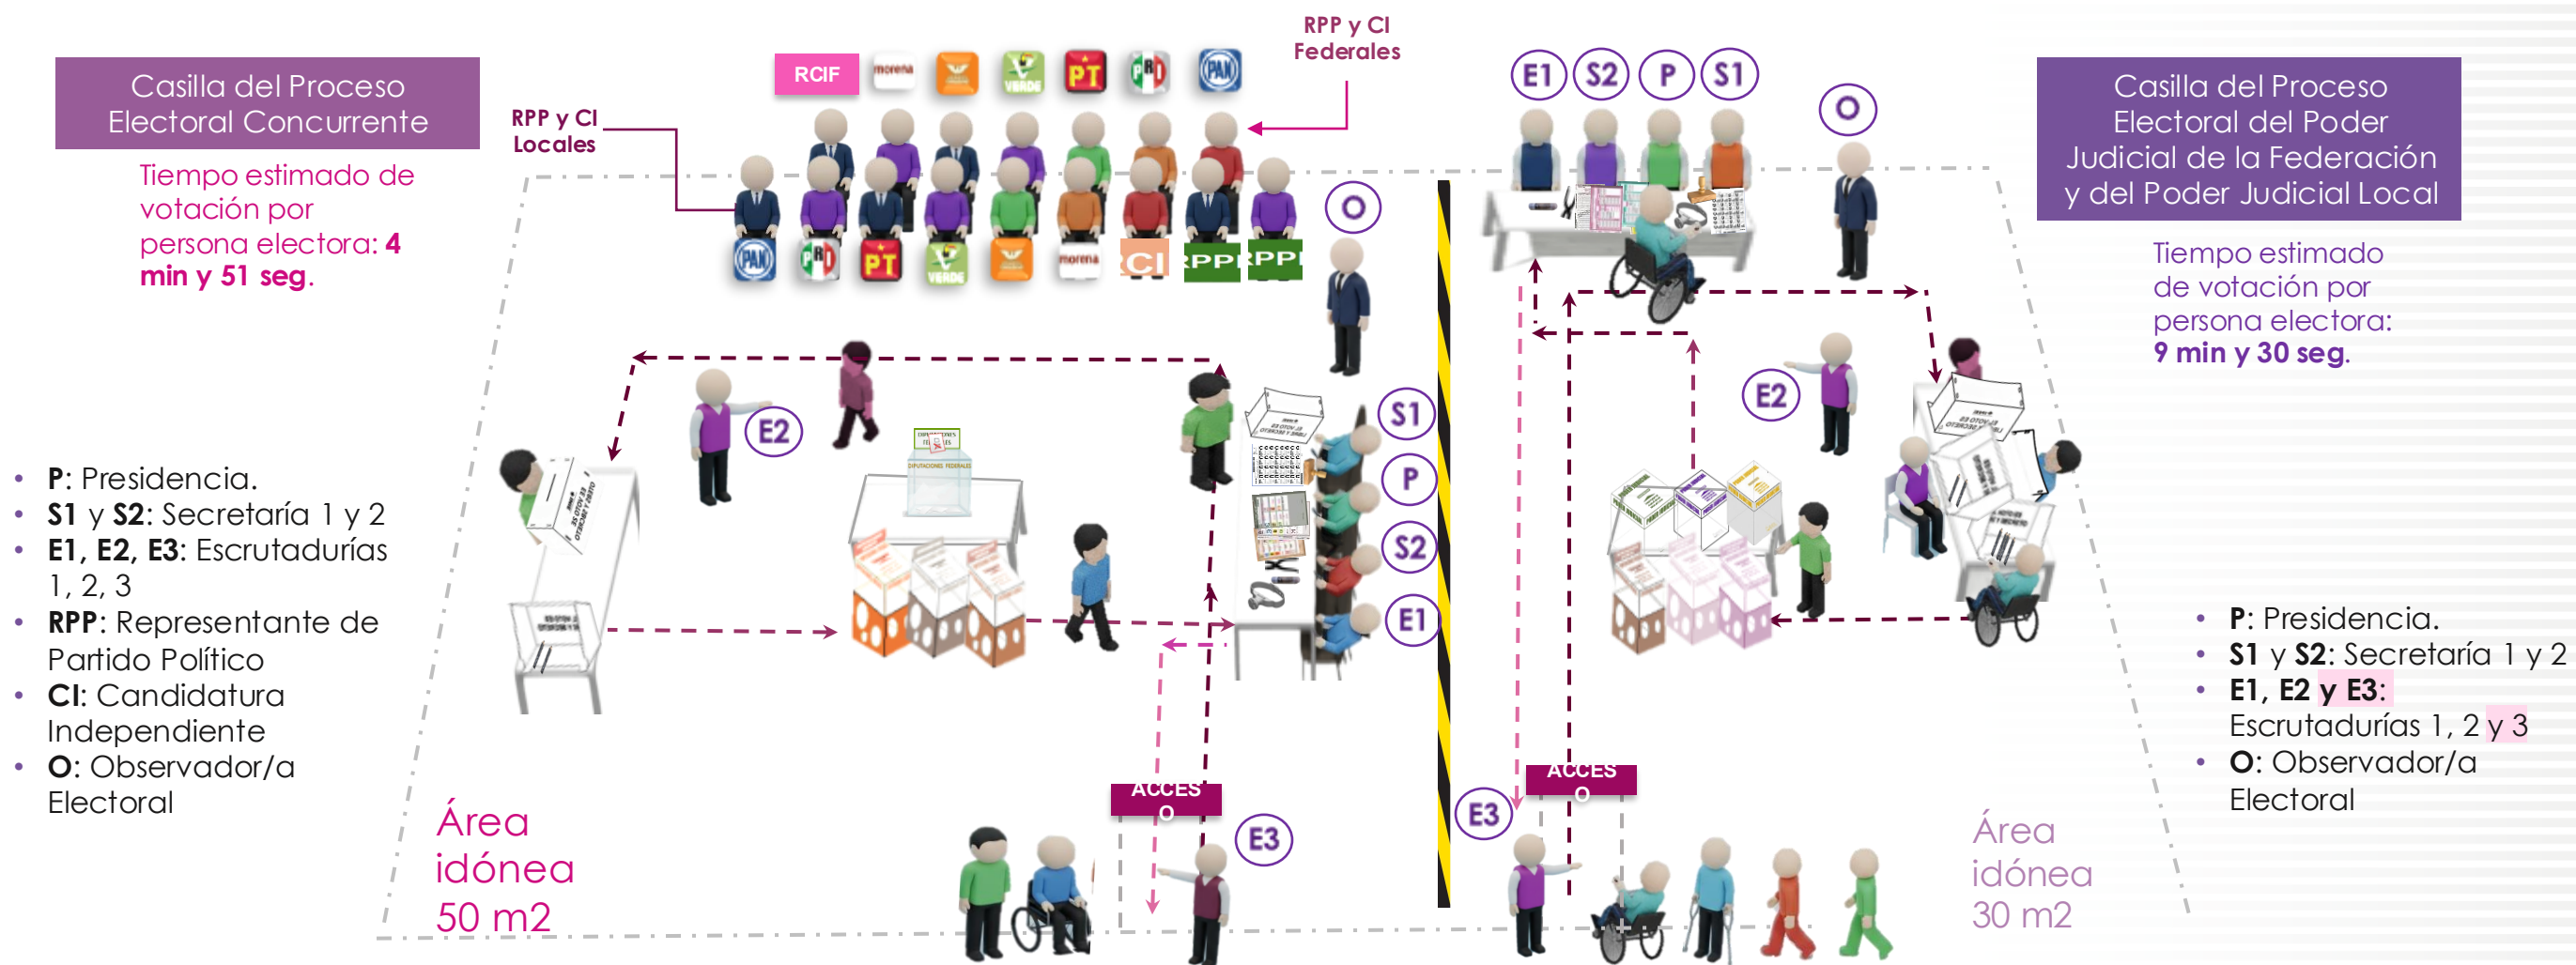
Casilla del Proceso Electoral Concurrente

Tiempo estimado de votación por persona electora: **4 min y 51 seg**.

RCIF

RPP y CI Federales

RPP y CI Locales

CI RPP RPP

O

E1 S2 P S1

O

Casilla del Proceso Electoral del Poder Judicial de la Federación y del Poder Judicial Local

Tiempo estimado de votación por persona electora: **9 min y 30 seg**.

E2

S1

P

S2

E1

E2

- **P**: Presidencia.
- **S1** y **S2**: Secretaría 1 y 2
- **E1, E2, E3**: Escrutadurías 1, 2, 3
- **RPP**: Representante de Partido Político
- **CI**: Candidatura Independiente
- **O**: Observador/a Electoral

ACCESO

E3

ACCESO

E3

Área idónea 50 m2

Área idónea 30 m2

- **P**: Presidencia.
- **S1** y **S2**: Secretaría 1 y 2
- **E1, E2 y E3**: Escrutadurías 1, 2 y 3
- **O**: Observador/a Electoral